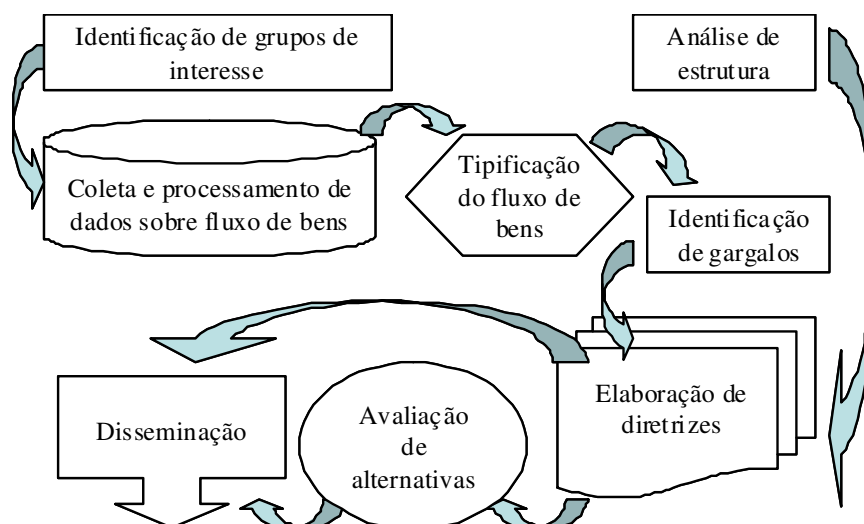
Identificação de grupos de interesse

Análise de estrutura

Coleta e processamento de dados sobre fluxo de bens

Tipificação do fluxo de bens

Identificação de gargalos

Elaboração de diretrizes

Disseminação

Avaliação de alternativas